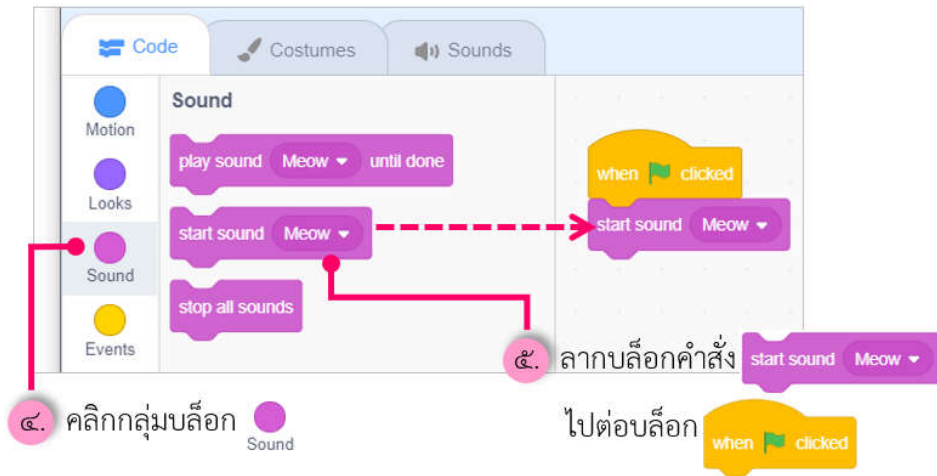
Code
Costumes
Sounds

Motion
Looks
Sound
Events

Sound
play sound Meow until done
start sound Meow
stop all sounds

when clicked
start sound Meow

๕. ลากบล็อกคำสั่ง start sound Meow
ไปต่อบล็อก when clicked

๔. คลิกกลุ่มบล็อก Sound